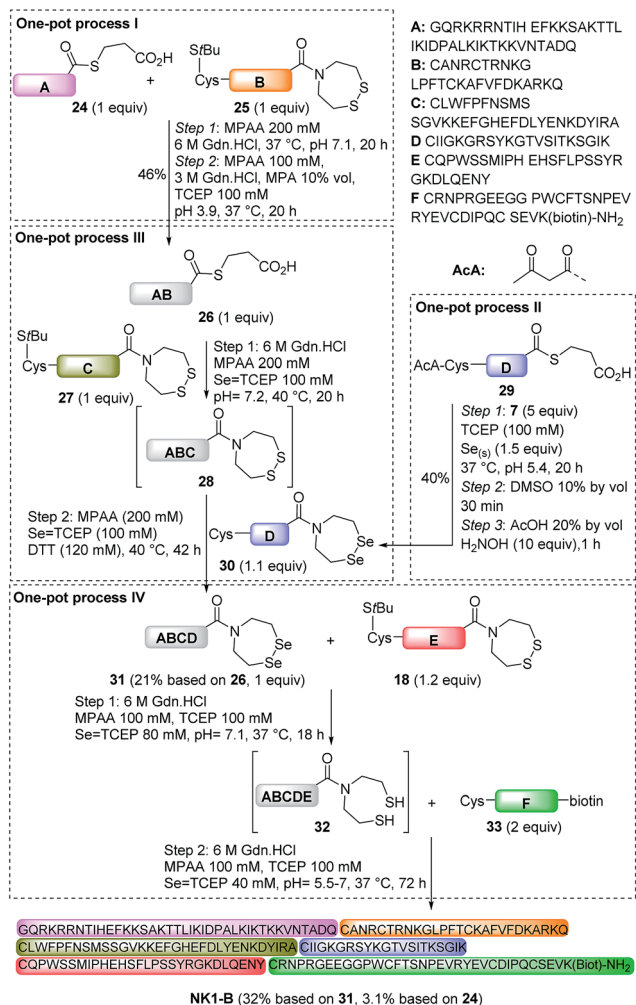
One-pot process I

A
24 (1 equiv)

+

S$t$Bu
Cys B
25 (1 equiv)

46%

*Step 1*: MPAA 200 mM
6 M Gdn.HCl, 37 °C, pH 7.1, 20 h
*Step 2*: MPAA 100 mM,
3 M Gdn.HCl, MPA 10% vol,
TCEP 100 mM
pH 3.9, 37 °C, 20 h

A: GQRKRRNTIH EFKKSAKTTL IKIDPALKIKTKKVNTADQ
B: CANRCTRNKG LPFTCKAFVFDKARKQ
C: CLWFPFNSMS SGVKKEFGHEFDLYENKDYIRA
D CIIGKGRSYKGTVSITKSGIK
E CQPWSSMIPH EHSFLPSSYR GKDLQENY
F CRNPRGEEGG PWCFTSNPEV RYEVCDIPQC SEVK(biotin)-NH$_2$

AcA:

One-pot process III

AB
26 (1 equiv)

S$t$Bu
Cys C
27 (1 equiv)

Step 1: 6 M Gdn.HCl
MPAA 200 mM
Se=TCEP 100 mM
pH= 7.2, 40 °C, 20 h

ABC
28

Step 2: MPAA (200 mM)
Se=TCEP (100 mM)
DTT (120 mM), 40 °C, 42 h

Cys D
30 (1.1 equiv)

One-pot process II

AcA-Cys D
29

40%

*Step 1*: 7 (5 equiv)
TCEP (100 mM)
Se$_{(s)}$ (1.5 equiv)
37 °C, pH 5.4, 20 h
*Step 2*: DMSO 10% by vol
30 min
*Step 3*: AcOH 20% by vol
H$_2$NOH (10 equiv),1 h

One-pot process IV

ABCD
31 (21% based on 26, 1 equiv)

+

S$t$Bu
Cys E
18 (1.2 equiv)

Step 1: 6 M Gdn.HCl
MPAA 100 mM, TCEP 100 mM
Se=TCEP 80 mM, pH= 7.1, 37 °C, 18 h

ABCDE
32

+

Cys F biotin
33 (2 equiv)

Step 2: 6 M Gdn.HCl
MPAA 100 mM, TCEP 100 mM
Se=TCEP 40 mM, pH= 5.5-7, 37 °C, 72 h

GQRKRRNTIHEFKKSAKTTLIKIDPALKIKTKKVNTADQ CANRCTRNKGLPFTCKAFVFDKARKQ
CLWFPFNSMSSGVKKEFGHEFDLYENKDYIRA CIIGKGRSYKGTVSITKSGIK
CQPWSSMIPHEHSFLPSSYRGKDLQENY CRNPRGEEGGPWCFTSNPEVRYEVCDIPQCSEVK(Biot)-NH$_2$

NK1-B (32% based on 31, 3.1% based on 24)